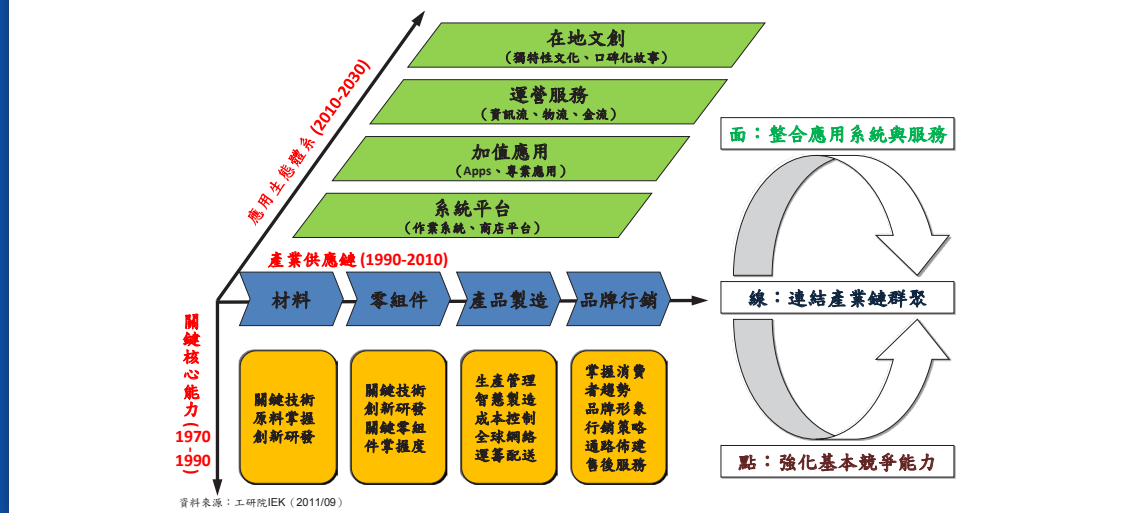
在地文創
(獨特性文化、口碑化故事)

運營服務
(資訊流、物流、金流)

加值應用
(Apps、專業應用)

系統平台
(作業系統、商店平台)

應用生態體系 (2010-2030)

產業供應鏈 (1990-2010)

材料
零組件
產品製造
品牌行銷

關鍵核心能力 (1970-1990)

關鍵技術原料掌握創新研發

關鍵技術創新研發關鍵零組件掌握度

生產管理智慧製造成本控制全球網絡運籌配送

掌握消費者趨勢品牌形象行銷策略通路佈建售後服務

面:整合應用系統與服務

線:連結產業鏈群聚

點:強化基本競爭能力

資料來源:工研院IEK (2011/09)